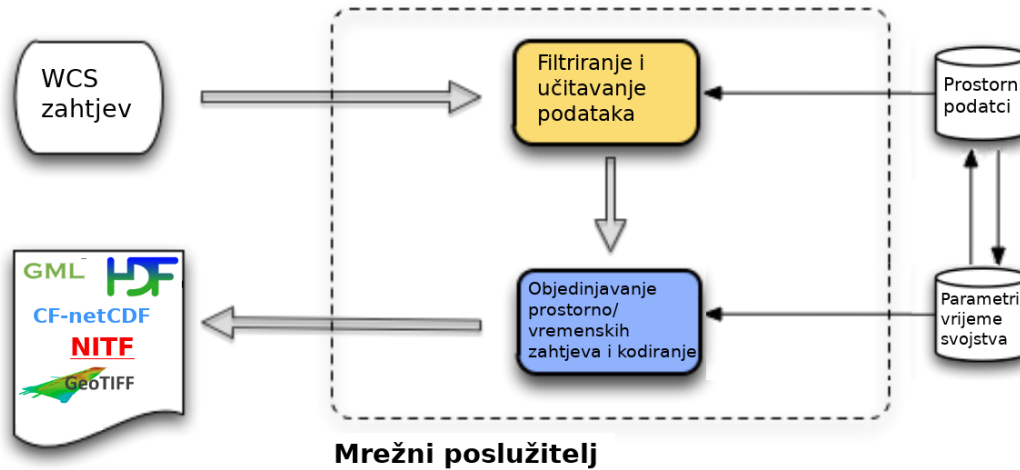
WCS zahtjev

Filtriranje i učitavanje podataka

Prostorn podatci

GML

HDF

CF-netCDF

NITF

GeoTIFF

Objedinjavanje prostorno/ vremenskih zahtjeva i kodiranje

Parametri vrijeme svojstva

Mrežni poslužitelj